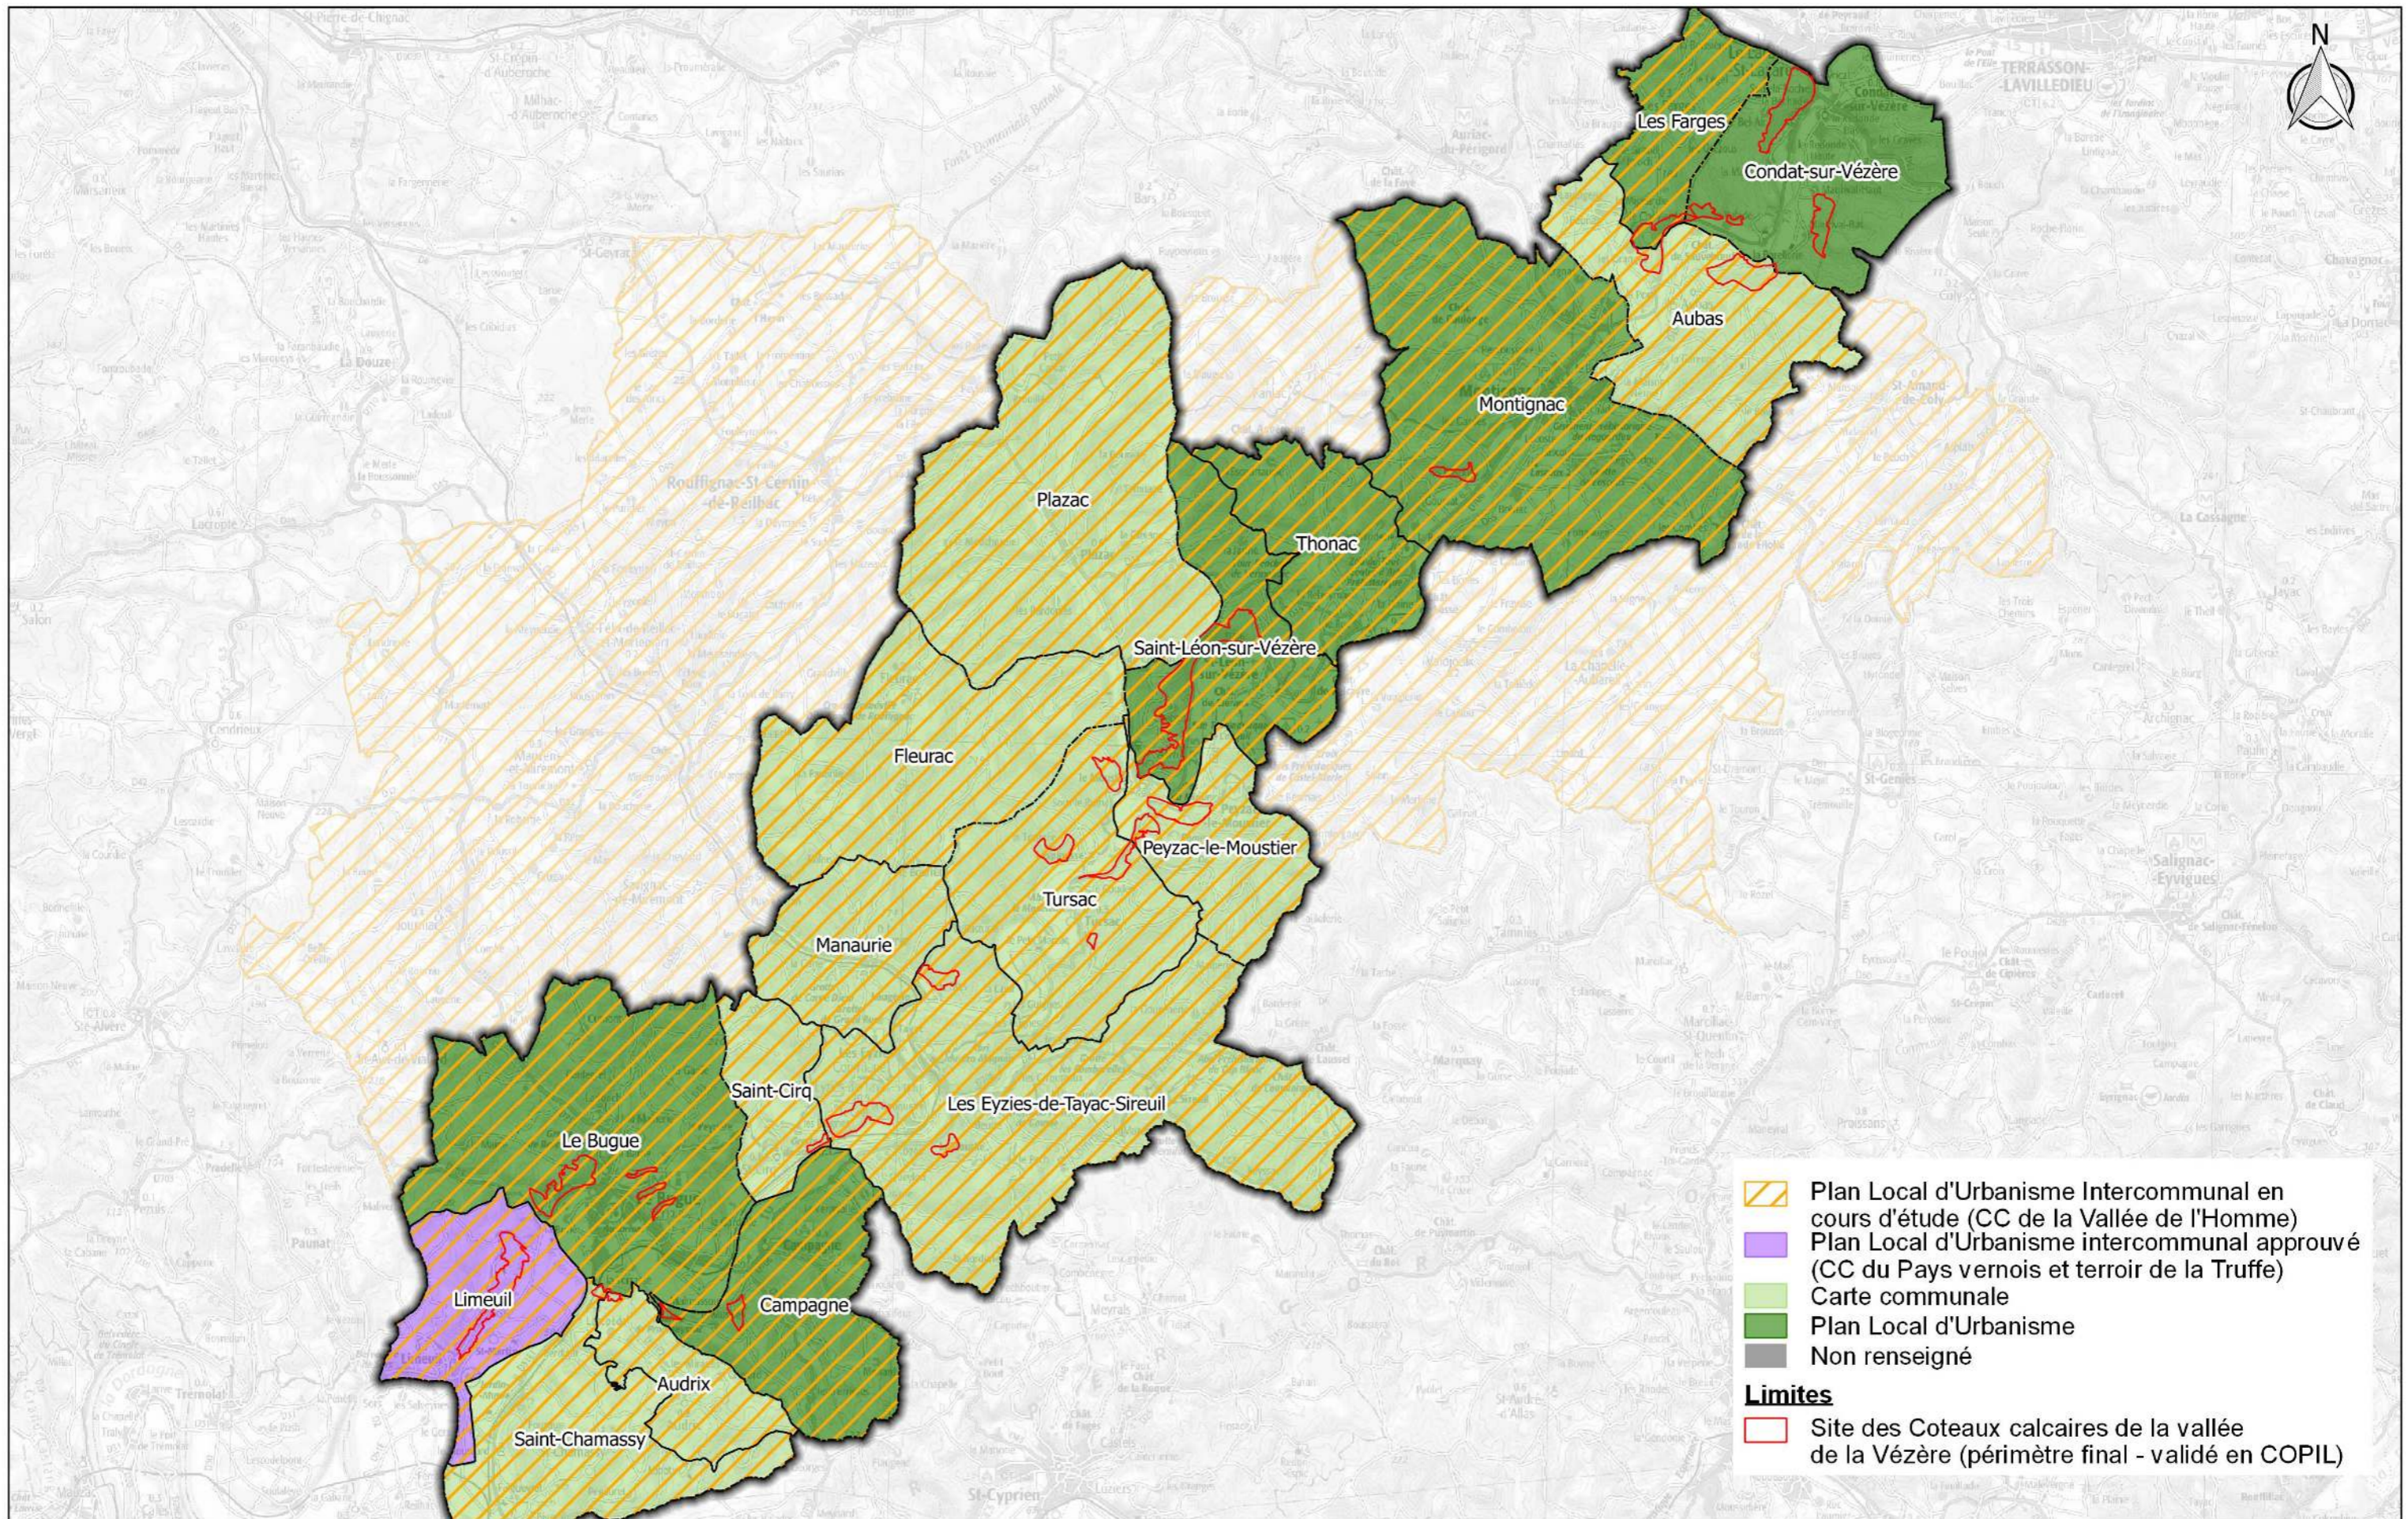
N

Les Farges
Condat-sur-Vézère
Aubas
Montignac
Plazac
Thonac
Saint-Léon-sur-Vézère
Fleurac
Peyzac-le-Moustier
Tursac
Manaurie
Saint-Cirq
Les Eyzies-de-Tayac-Sireuil
Le Bugue
Limeuil
Campagne
Audrix
Saint-Chamassy

TERRASSON-LAVILLEDIEU
Rouffignac-St-Cernin-de-Reilhac
La Douze
St-Cyprien

Plan Local d'Urbanisme Intercommunal en cours d'étude (CC de la Vallée de l'Homme)
Plan Local d'Urbanisme intercommunal approuvé (CC du Pays vernois et terroir de la Truffe)
Carte communale
Plan Local d'Urbanisme
Non renseigné

Limites
Site des Coteaux calcaires de la vallée de la Vézère (périmètre final - validé en COPIL)